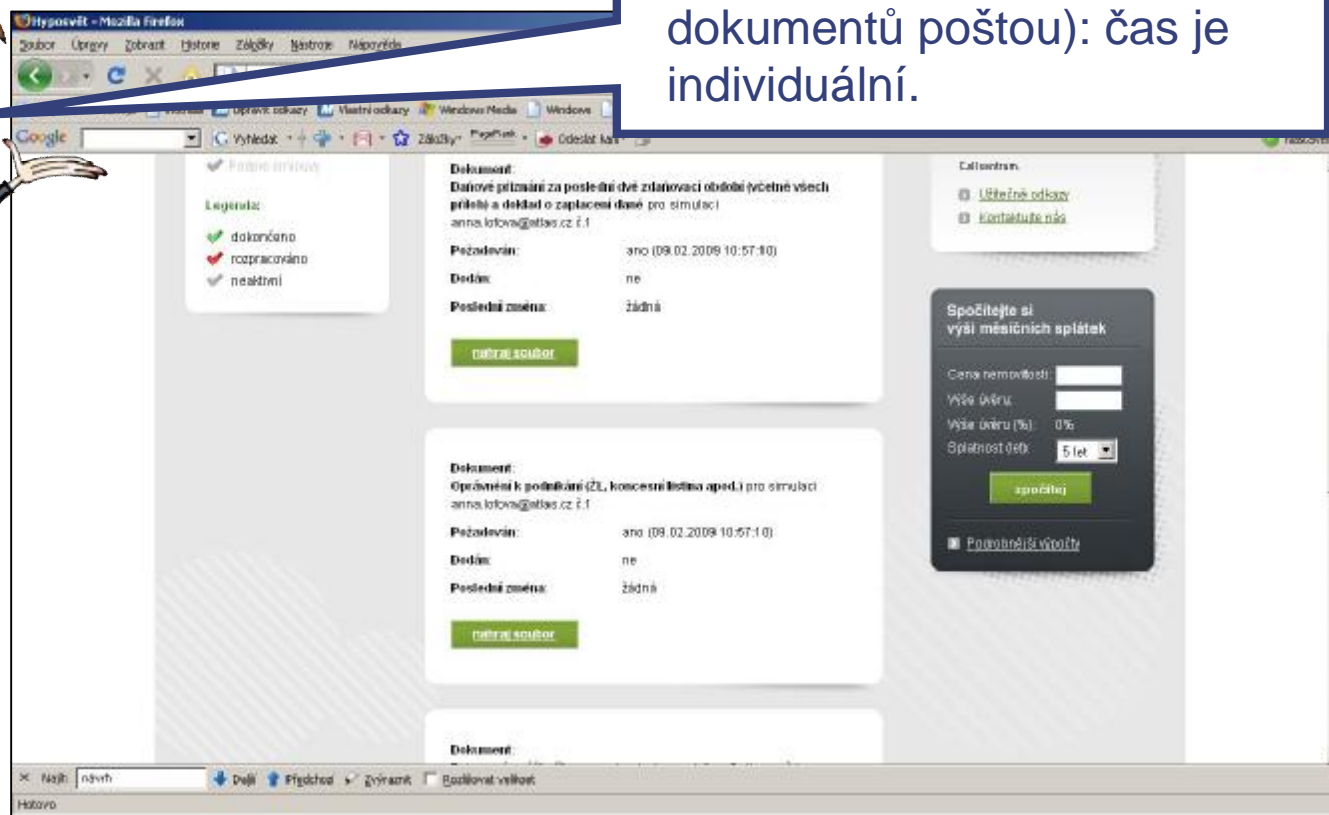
Hyposvět - Mozilla Firefox

Soubor Úpravy Zobrazit Historie Záložky Nástroje Nápověda

dokumentů poštou): čas je individuální.

Upravit odkazy Vlastní odkazy Windows Media Windows

Google Vyhledat Záložky PageRank Odeslat kam

Podpis smlouvy

Legenda:

dokončeno

rozpracováno

neaktivní

Dokument:
Daňové přiznání za poslední dvě zdaňovací období (včetně všech příloh) a doklad o zaplacení daně pro simulaci anna.lofova@atlas.cz č.1

Požadován: ano (09.02.2009 10:57:10)

Dodán: ne

Poslední změna: žádná

nahraj soubor

Dokument:
Oprávnění k podnikání (ŽL, koncesní listina apod.) pro simulaci anna.lofova@atlas.cz č.1

Požadován: ano (09.02.2009 10:57:10)

Dodán: ne

Poslední změna: žádná

nahraj soubor

Dokument:

Callcentrum.

Užitečné odkazy

Kontaktujte nás

Spočítejte si výši měsíčních splátek

Cena nemovitosti:

Výše úvěru:

Výše úvěru (%): 0%

Splatnost (let): 5 let

spočítej

Podrobnější výpočty

Najít: návrh Další Předchozí Zvýraznit Rozlišovat velikost

Hotovo